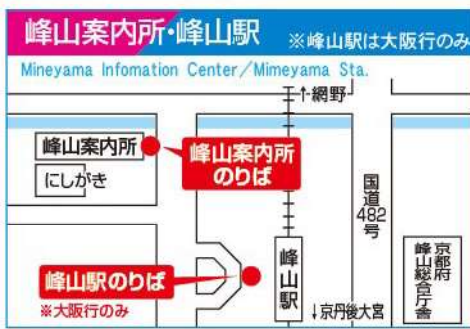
峰山案内所・峰山駅 ※峰山駅は大阪行のみ

Mineyama Infomation Center／Mimeyama Sta.

↑網野

峰山案内所

にしがき

峰山案内所のりば

国道482号

峰山駅

京都府峰山総合庁舎

峰山駅のりば

※大阪行のみ

↓京丹後大宮